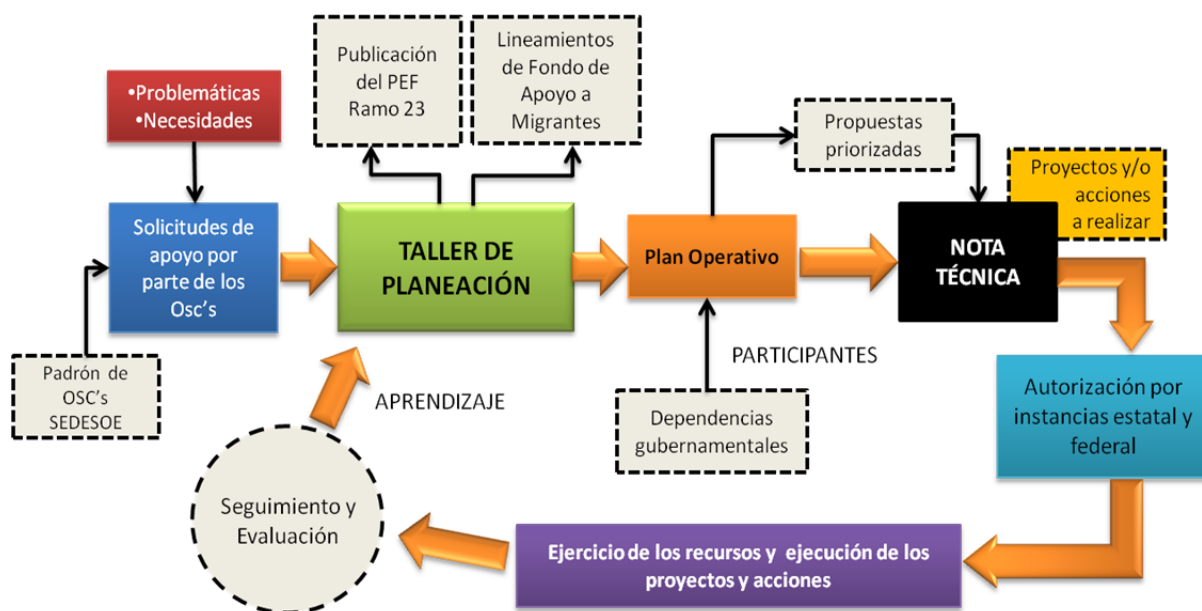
Publicación del PEF Ramo 23

Lineamientos de Fondo de Apoyo a Migrantes

•Problemáticas
•Necesidades

Solicitudes de apoyo por parte de los Osc's

Padrón de OSC's SEDESOE

TALLER DE PLANEACIÓN

APRENDIZAJE

Plan Operativo

Propuestas priorizadas

PARTICIPANTES

Dependencias gubernamentales

Proyectos y/o acciones a realizar

NOTA TÉCNICA

Autorización por instancias estatal y federal

Ejercicio de los recursos y ejecución de los proyectos y acciones

Seguimiento y Evaluación